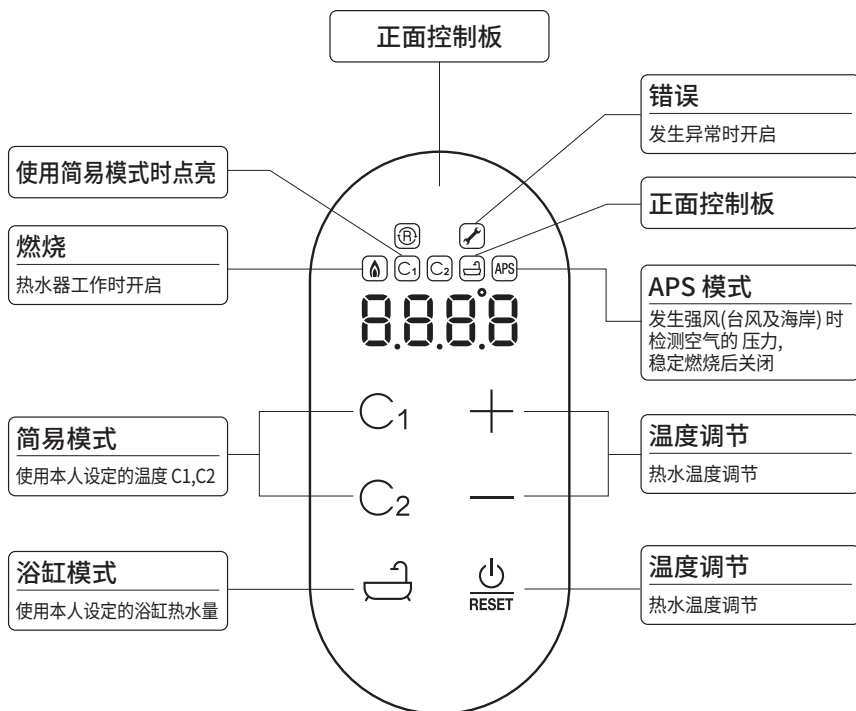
正面控制板

错误

发生异常时开启

使用简易模式时点亮

正面控制板

燃烧

热水器工作时开启

Ⓡ

C₁ C₂ APS

APS 模式

发生强风(台风及海岸) 时检测空气的 压力,稳定燃烧后关闭

8.8.8.8

简易模式

使用本人设定的温度 C1,C2

$C_1$

+

温度调节

热水温度调节

$C_2$

—

浴缸模式

使用本人设定的浴缸热水量

RESET

温度调节

热水温度调节